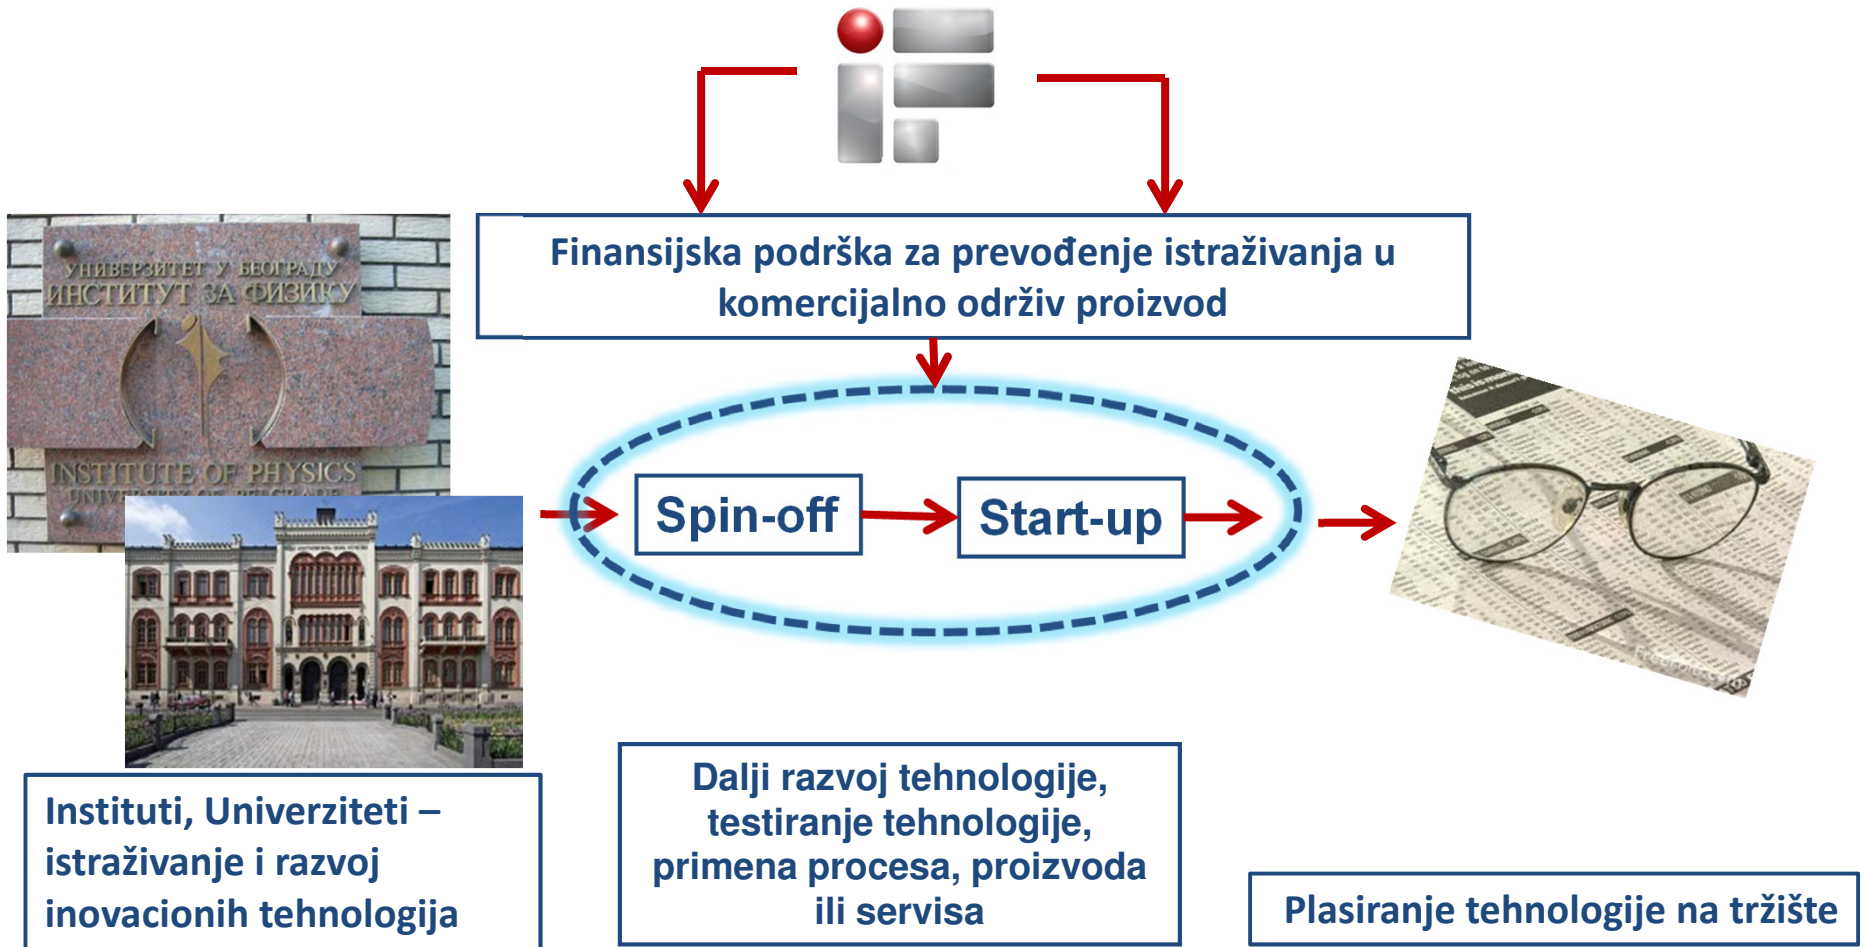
Finansijska podrška za prevođenje istraživanja u komercijalno održiv proizvod

УНИВЕРЗИТЕТ У БЕОГРАДУ
ИНСТИТУТ ЗА ФИЗИКУ
INSTITUTE OF PHYSICS
UNIV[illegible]

Spin-off

Start-up

Instituti, Univerziteti – istraživanje i razvoj inovacionih tehnologija

Dalji razvoj tehnologije, testiranje tehnologije, primena procesa, proizvoda ili servisa

Plasiranje tehnologije na tržište